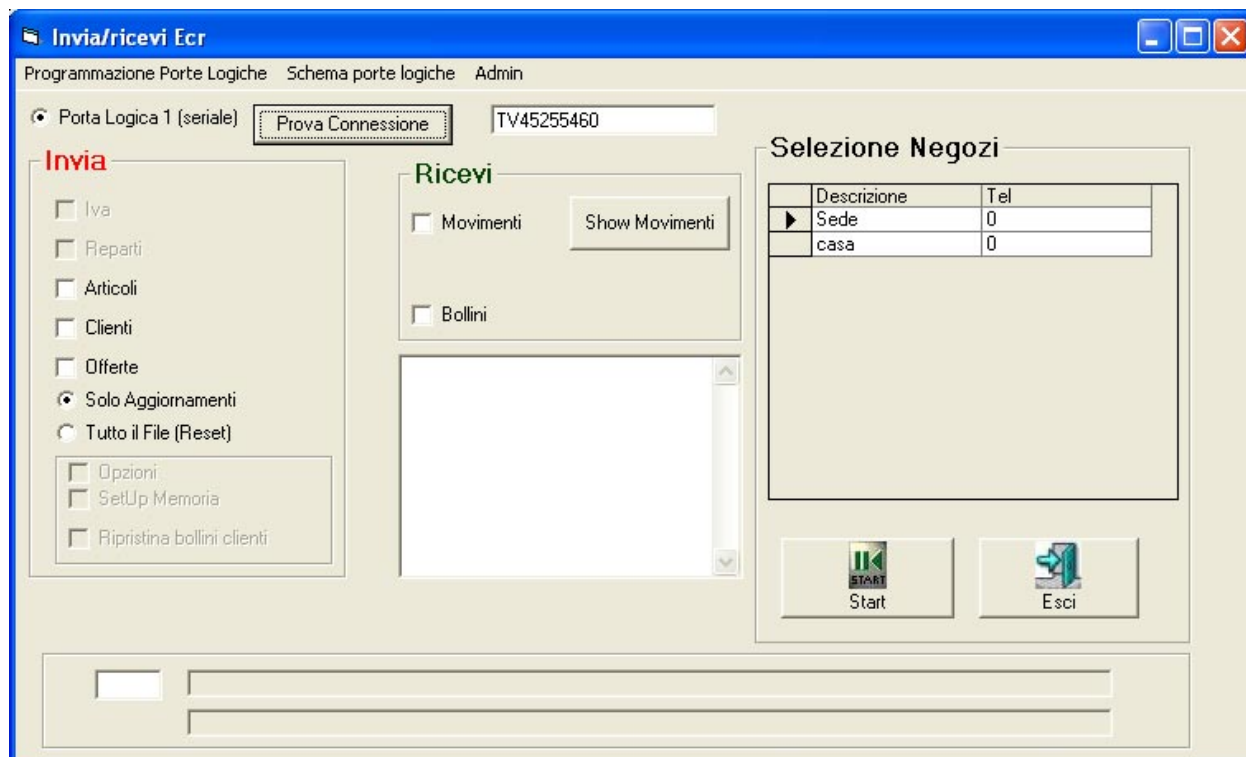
Invia/ricevi Ecr

Programmazione Porte Logiche   Schema porte logiche   Admin

Porta Logica 1 (seriale)   Prova Connessione   TV45255460

Invia

Iva

Reparti

Articoli

Clienti

Offerte

Solo Aggiornamenti

Tutto il File (Reset)

Opzioni

SetUp Memoria

Ripristina bollini clienti

Ricevi

Movimenti   Show Movimenti

Bollini

Selezione Negozi

| | Descrizione | Tel |
|---|---|---|
| ▶ | Sede | 0 |
| | casa | 0 |

START
Start

Esci